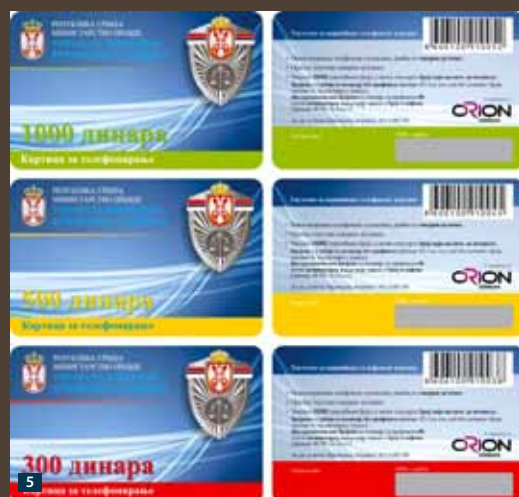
РЕПУБЛИКА СРБИЈА
МИНИСТАРСТВО ПРАВДЕ
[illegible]

1000 динара
Картица за телефонирање

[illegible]
ORION

РЕПУБЛИКА СРБИЈА
МИНИСТАРСТВО ПРАВДЕ
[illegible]

500 динара
Картица за телефонирање

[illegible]
ORION

РЕПУБЛИКА СРБИЈА
МИНИСТАРСТВО ПРАВДЕ
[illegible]

300 динара
Картица за телефонирање

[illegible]
ORION

5